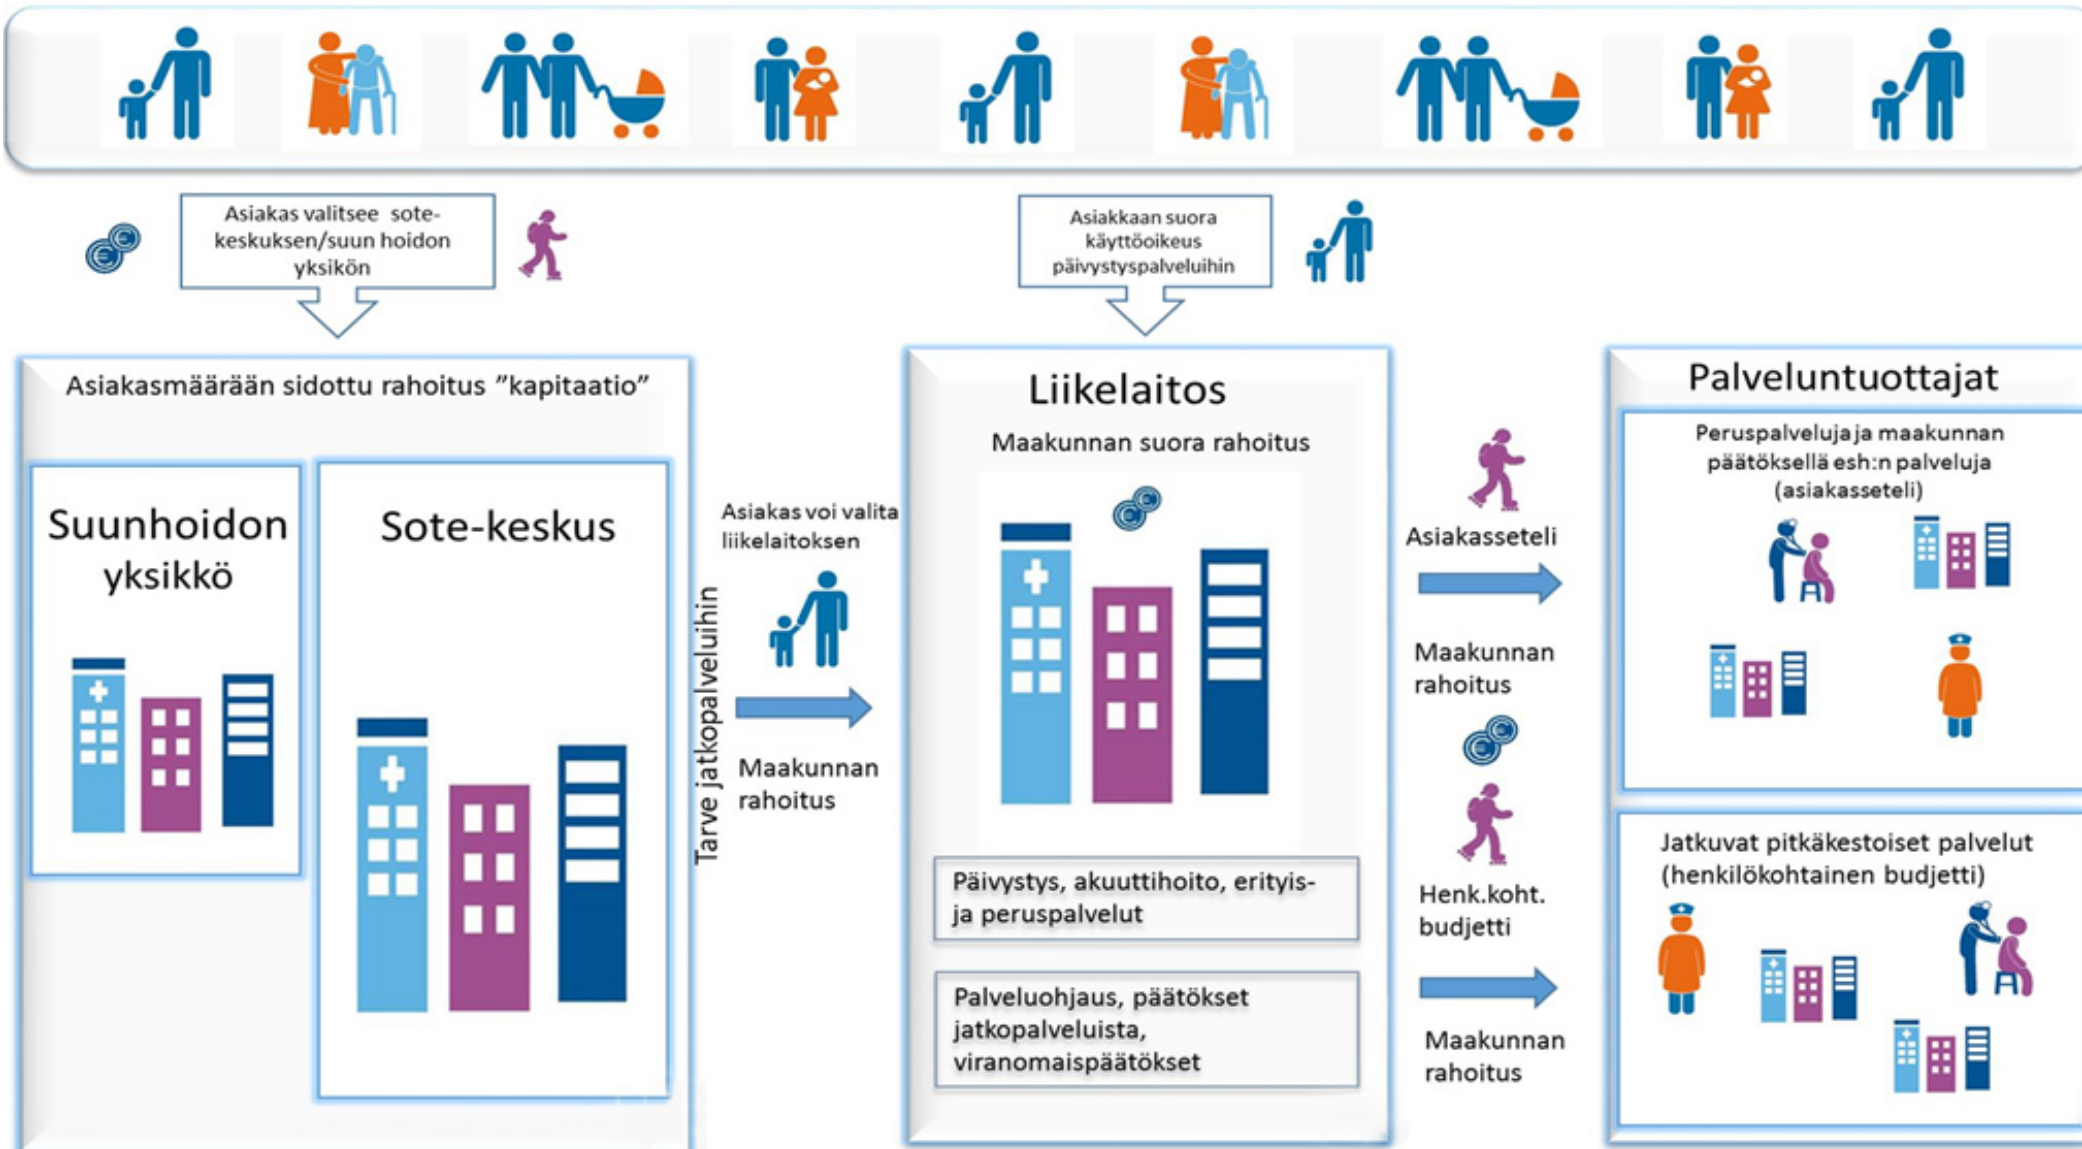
Asiakas valitsee sote-keskuksen/suun hoidon yksikön

Asiakkaan suora käyttöoikeus päivystyspalveluihin

Asiakasmäärään sidottu rahoitus "kapitaatio"

Suunhoidon yksikkö

Sote-keskus

Tarve jatkopalveluihin

Asiakas voi valita liikelaitoksen

Maakunnan rahoitus

Liikelaitos

Maakunnan suora rahoitus

Päivystys, akuuttihoito, erityis- ja peruspalvelut

Palveluohjaus, päätökset jatkopalveluista, viranomaispäätökset

Asiakasseteli

Maakunnan rahoitus

Henk.koht. budjetti

Maakunnan rahoitus

Palveluntuottajat

Peruspalveluja ja maakunnan päätöksellä esh:n palveluja (asiakasseteli)

Jatkuvat pitkäkestoiset palvelut (henkilökohtainen budjetti)